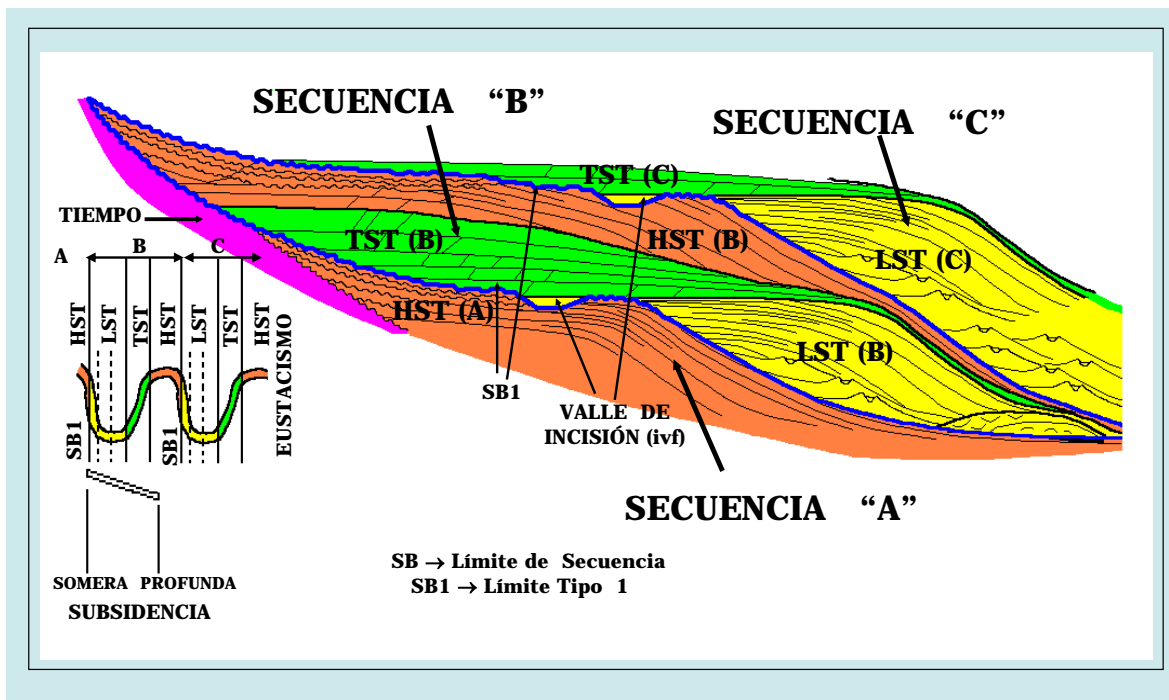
SECUENCIA "B"

SECUENCIA "C"

TST (C)

TIEMPO

TST (B)

HST (B)

LST (C)

A

B

C

HST

LST

TST

HST

LST

TST

HST

EUSTACISMO

HST (A)

LST (B)

SB1

SB1

SB1

VALLE DE INCISIÓN (ivf)

SECUENCIA "A"

SB $\rightarrow$ Límite de Secuencia
SB1 $\rightarrow$ Límite Tipo 1

SOMERA PROFUNDA

SUBSIDENCIA